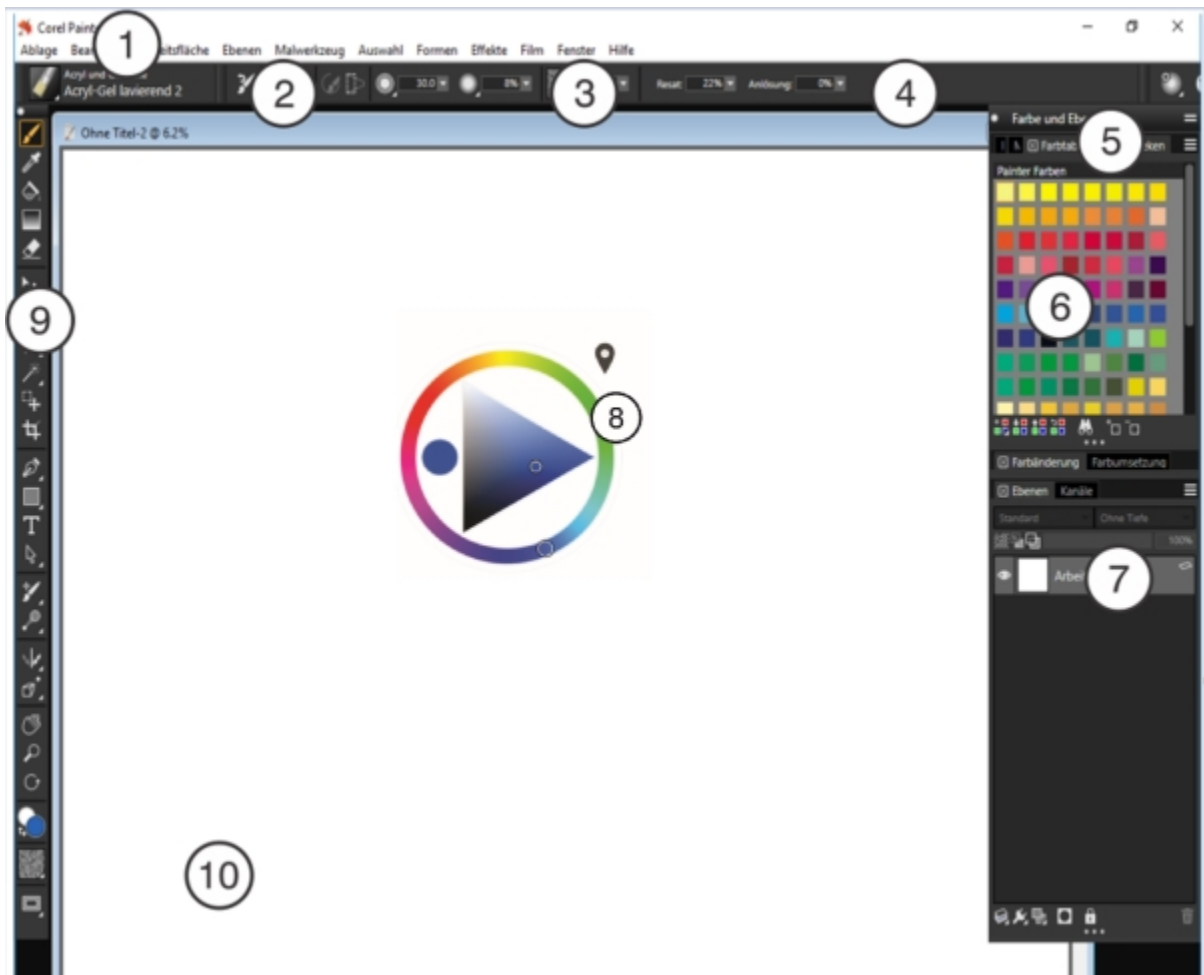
Corel Paint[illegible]
Ablage Bea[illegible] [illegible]itsfläche Ebenen Malwerkzeug Auswahl Formen Effekte Film Fenster Hilfe

1

Acryl und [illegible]
Acryl-Gel lavierend 2

2

30.0

0%

3

Resat: 22%

Anlösung: 0%

4

Ohne Titel-2 @ 6.2%

Farbe und Eb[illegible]

5

Farbtab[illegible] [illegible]ken

Painter Farben

6

9

8

Farbänderung Farbumsetzung

Ebenen Kanäle

Standard Ohne Tiefe

100%

Arbei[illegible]

7

10